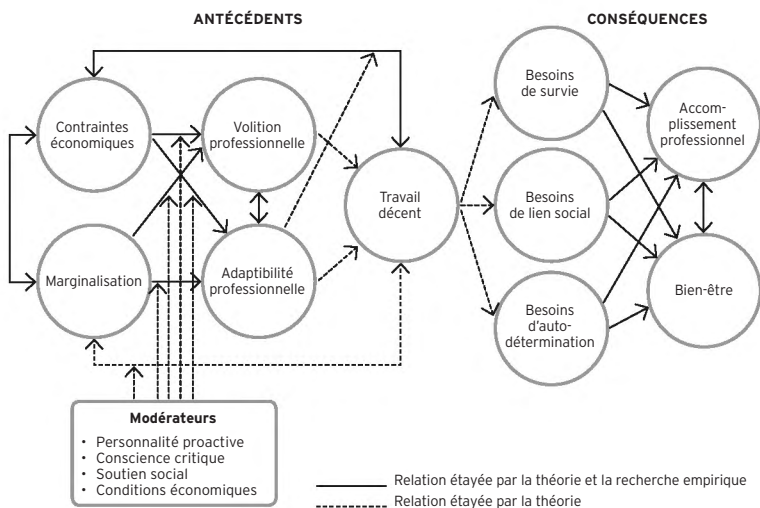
ANTÉCÉDENTS

CONSÉQUENCES

Contraintes économiques

Volition professionnelle

Marginalisation

Adaptibilité professionnelle

Travail décent

Besoins de survie

Besoins de lien social

Besoins d'autodétermination

Accomplissement professionnel

Bien-être

Modérateurs
• Personnalité proactive
• Conscience critique
• Soutien social
• Conditions économiques

Relation étayée par la théorie et la recherche empirique
Relation étayée par la théorie